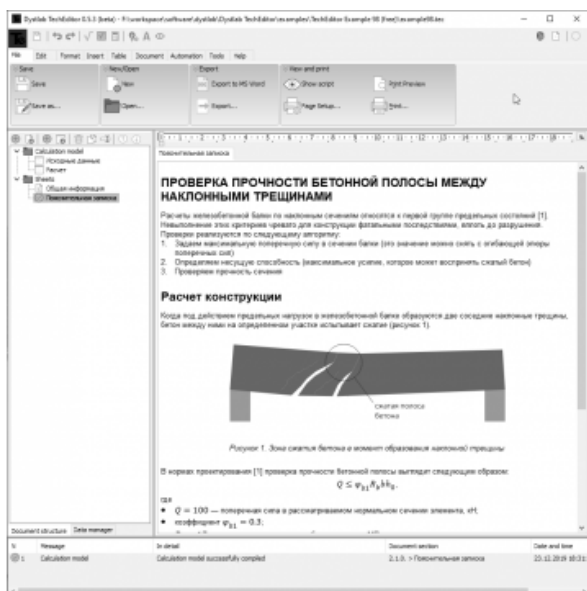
Dyalab TechEditor 0.5.3 (beta) - F:\workspace\software\dyalab\Dyalab TechEditor\examples\TechEditor Example 98 (free)\example98.tex

File Edit Format Insert Table Document Automation Tools Help

Save
Save
Save as...

New/Open
New
Open...

Export
Export to MS Word
Export...

View and print
Show script
Page Setup...
Print Preview
Print...

Calculation model
Исходные данные
Расчет
Sheets
Общая информация
Пояснительная записка

Пояснительная записка

ПРОВЕРКА ПРОЧНОСТИ БЕТОННОЙ ПОЛОСЫ МЕЖДУ НАКЛОННЫМИ ТРЕЩИНАМИ

Расчеты железобетонной балки по наклонным сечениям относятся к первой группе предельных состояний [1]. Невыполнение этих критериев чревато для конструкции фатальными последствиями, вплоть до разрушения. Проверки реализуются по следующему алгоритму:
1. Задаем максимальную поперечную силу в сечении балки (это значение можно снять с огибающей эпюры поперечных сил)
2. Определяем несущую способность (максимальное усилие, которое может воспринять сжатый бетон)
3. Проверяем прочность сечения

Расчет конструкции

Когда под действием предельных нагрузок в железобетонной балке образуются две соседние наклонные трещины, бетон между ними на определенном участке испытывает сжатие (рисунок 1).

Сжатая полоса бетона

Рисунок 1. Зона сжатия бетона в момент образования наклонной трещины

В нормах проектирования [1] проверка прочности бетонной полосы выглядит следующим образом:
$Q \leq \varphi_{b1} R_b b h_0$,
где
• $Q = 100$ — поперечная сила в рассматриваемом нормальном сечении элемента, кН;
• коэффициент $\varphi_{b1} = 0.3$;

Document structure Data manager

N Message In detail Document section Date and time
1 Calculation model Calculation model successfully compiled 2.1.0. > Пояснительная записка 23.12.2018 10:31